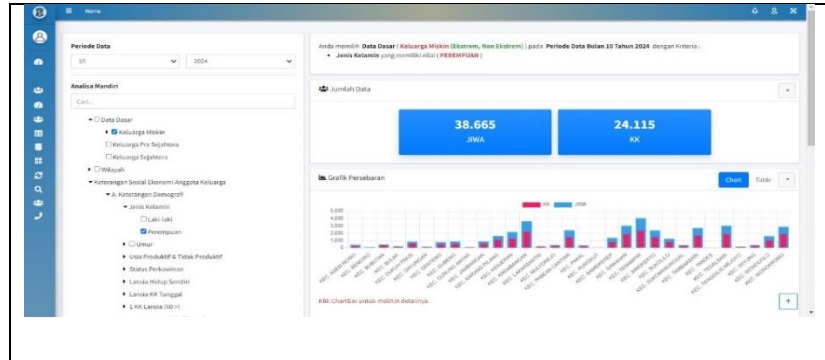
Menu

Periode Data

10

2024

Analisa Mandiri

Cari...

Data Dasar

Keluarga Miskin

Keluarga Pra Sejahtera

Keluarga Sejahtera

Wilayah

Keterangan Sosial Ekonomi Anggota Keluarga

A. Keterangan Demografi

Jenis Kelamin

Laki-laki

Perempuan

Umur

Usia Produktif & Tidak Produktif

Status Perkawinan

Lansia Hidup Sendiri

Lansia KK Tunggal

1 KK Lansia (60+)

Anda memilih Data Dasar ( Keluarga Miskin (Ekstrem, Non Ekstrem) ) pada Periode Data Bulan 10 Tahun 2024 dengan Kriteria :

• Jenis Kelamin yang memiliki nilai ( PEREMPUAN )

Jumlah Data

38.665
JIWA

24.115
KK

Grafik Persebaran

Chart

Table

KK

JIWA

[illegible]

Klik Chart/Bar untuk melihat detailnya.